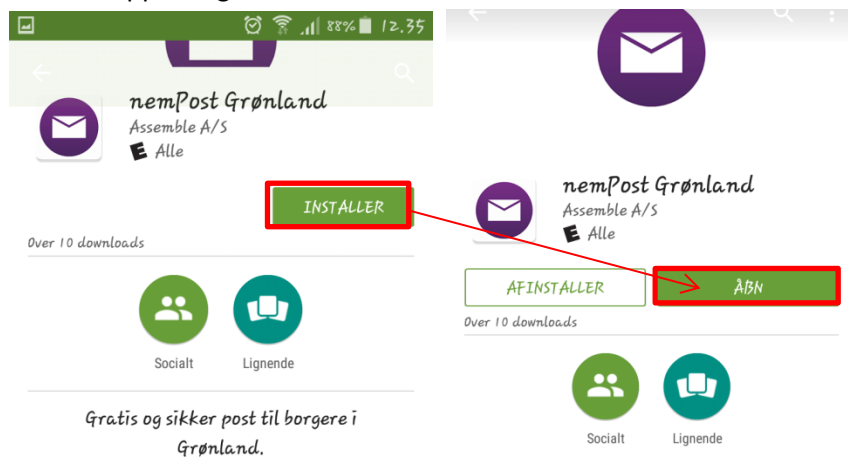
88% 12.35

nemPost Grønland
Assemble A/S
E Alle

INSTALLER

Over 10 downloads

Socialt Lignende

Gratis og sikker post til borgere i Grønland.

nemPost Grønland
Assemble A/S
E Alle

AFINSTALLER ÅBN

Over 10 downloads

Socialt Lignende